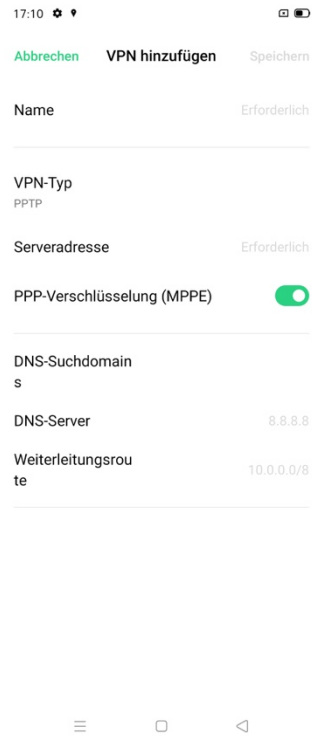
17:10

Abbrechen VPN hinzufügen Speichern

Name Erforderlich

VPN-Typ
PPTP

Serveradresse Erforderlich

PPP-Verschlüsselung (MPPE)

DNS-Suchdomain
s

DNS-Server 8.8.8.8

Weiterleitungsrou
te 10.0.0.0/8